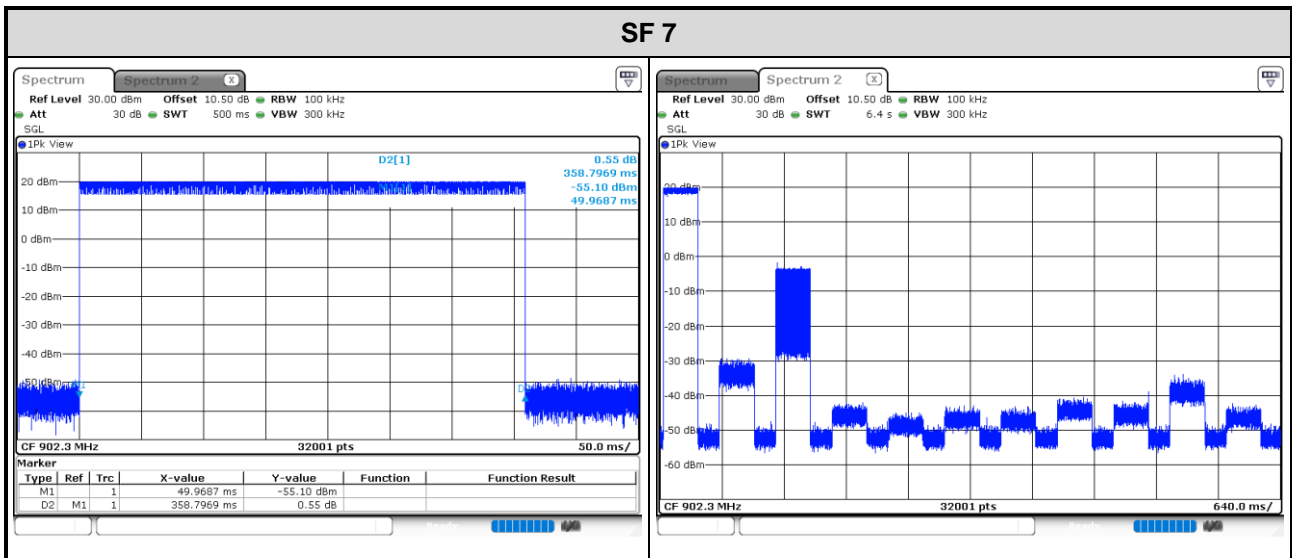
SF 7

Spectrum | Spectrum 2

Ref Level 30.00 dBm Offset 10.50 dB RBW 100 kHz
Att 30 dB SWT 500 ms VBW 300 kHz
SGL
1Pk View

D2[1] 0.55 dB
358.7969 ms
M1[1] -55.10 dBm
49.9687 ms

20 dBm
10 dBm
0 dBm
-10 dBm
-20 dBm
-30 dBm
-40 dBm
-50 dBm

CF 902.3 MHz 32001 pts 50.0 ms/

Marker

| Type | Ref | Trc | X-value | Y-value | Function | Function Result |
|---|---|---|---|---|---|---|
| M1 | | 1 | 49.9687 ms | -55.10 dBm | | |
| D2 | M1 | 1 | 358.7969 ms | 0.55 dB | | |

Spectrum | Spectrum 2

Ref Level 30.00 dBm Offset 10.50 dB RBW 100 kHz
Att 30 dB SWT 6.4 s VBW 300 kHz
SGL
1Pk View

20 dBm
10 dBm
0 dBm
-10 dBm
-20 dBm
-30 dBm
-40 dBm
-50 dBm
-60 dBm

CF 902.3 MHz 32001 pts 640.0 ms/